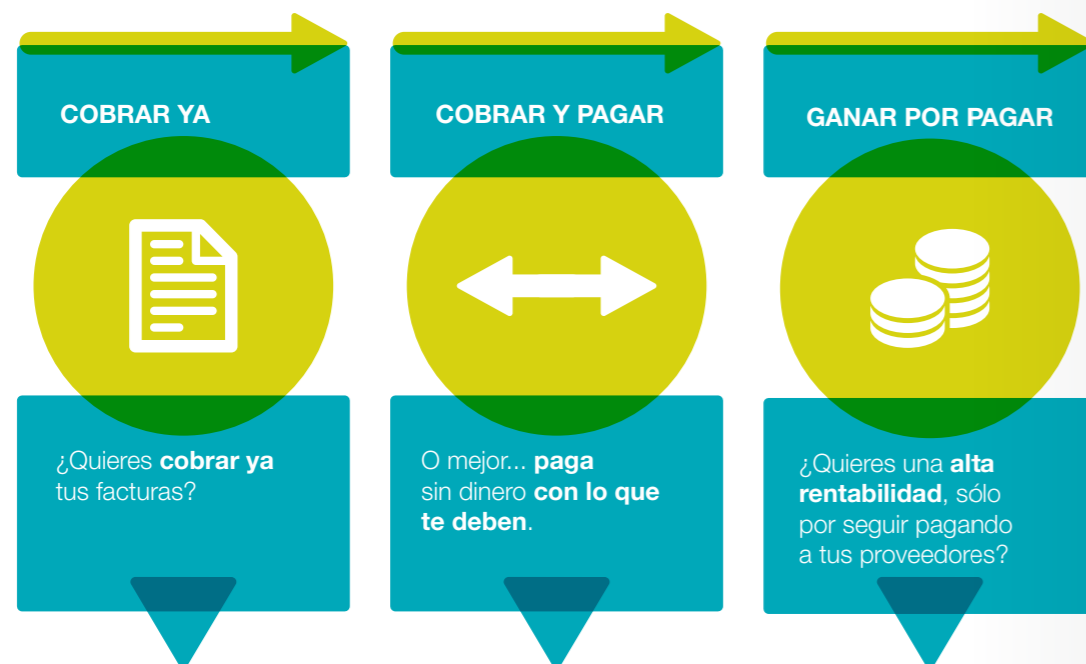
COBRAR YA

¿Quieres cobrar ya tus facturas?

COBRAR Y PAGAR

O mejor... paga sin dinero con lo que te deben.

GANAR POR PAGAR

¿Quieres una alta rentabilidad, sólo por seguir pagando a tus proveedores?